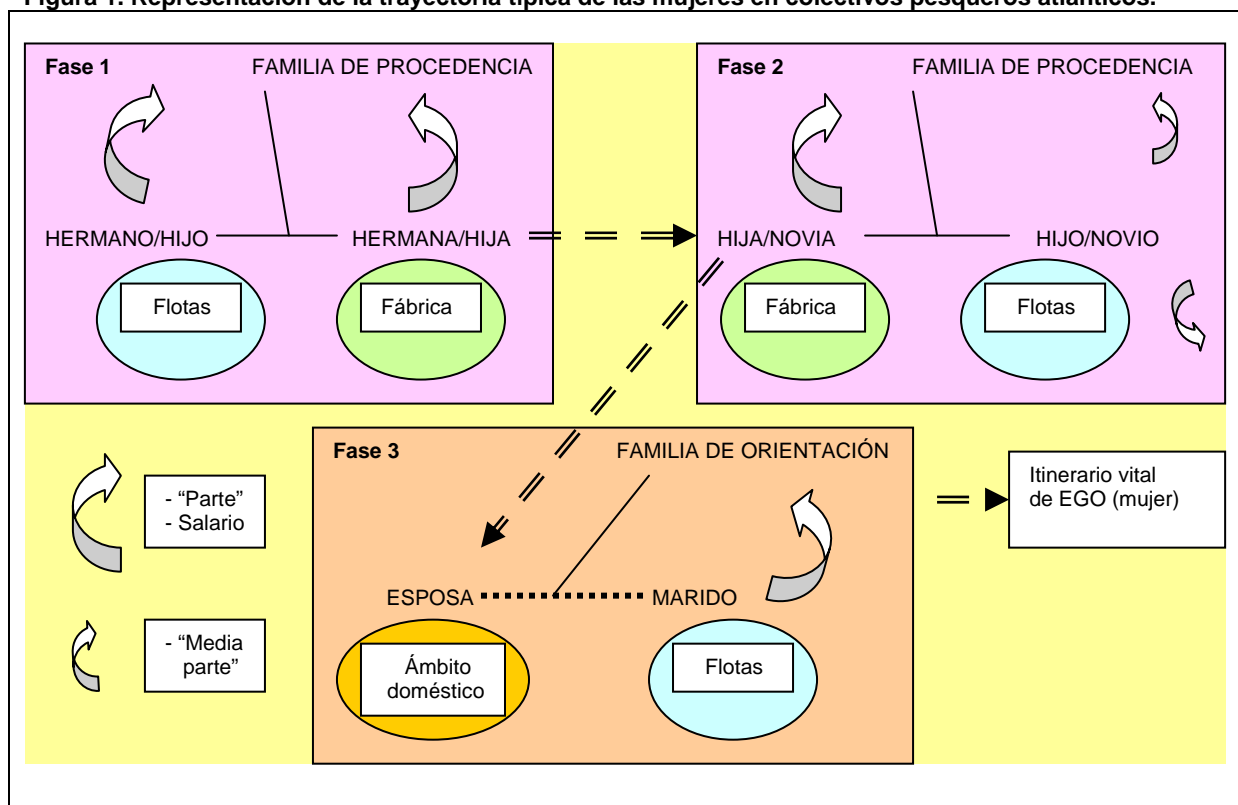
Figura 1. Representación de la trayectoria típica de las mujeres en colectivos pesqueros atlánticos.

Fase 1
FAMILIA DE PROCEDENCIA
HERMANO/HIJO
HERMANA/HIJA
Flotas
Fábrica

Fase 2
FAMILIA DE PROCEDENCIA
HIJA/NOVIA
HIJO/NOVIO
Fábrica
Flotas

- "Parte"
- Salario

- "Media parte"

Fase 3
FAMILIA DE ORIENTACIÓN
ESPOSA
MARIDO
Ámbito doméstico
Flotas

Itinerario vital de EGO (mujer)